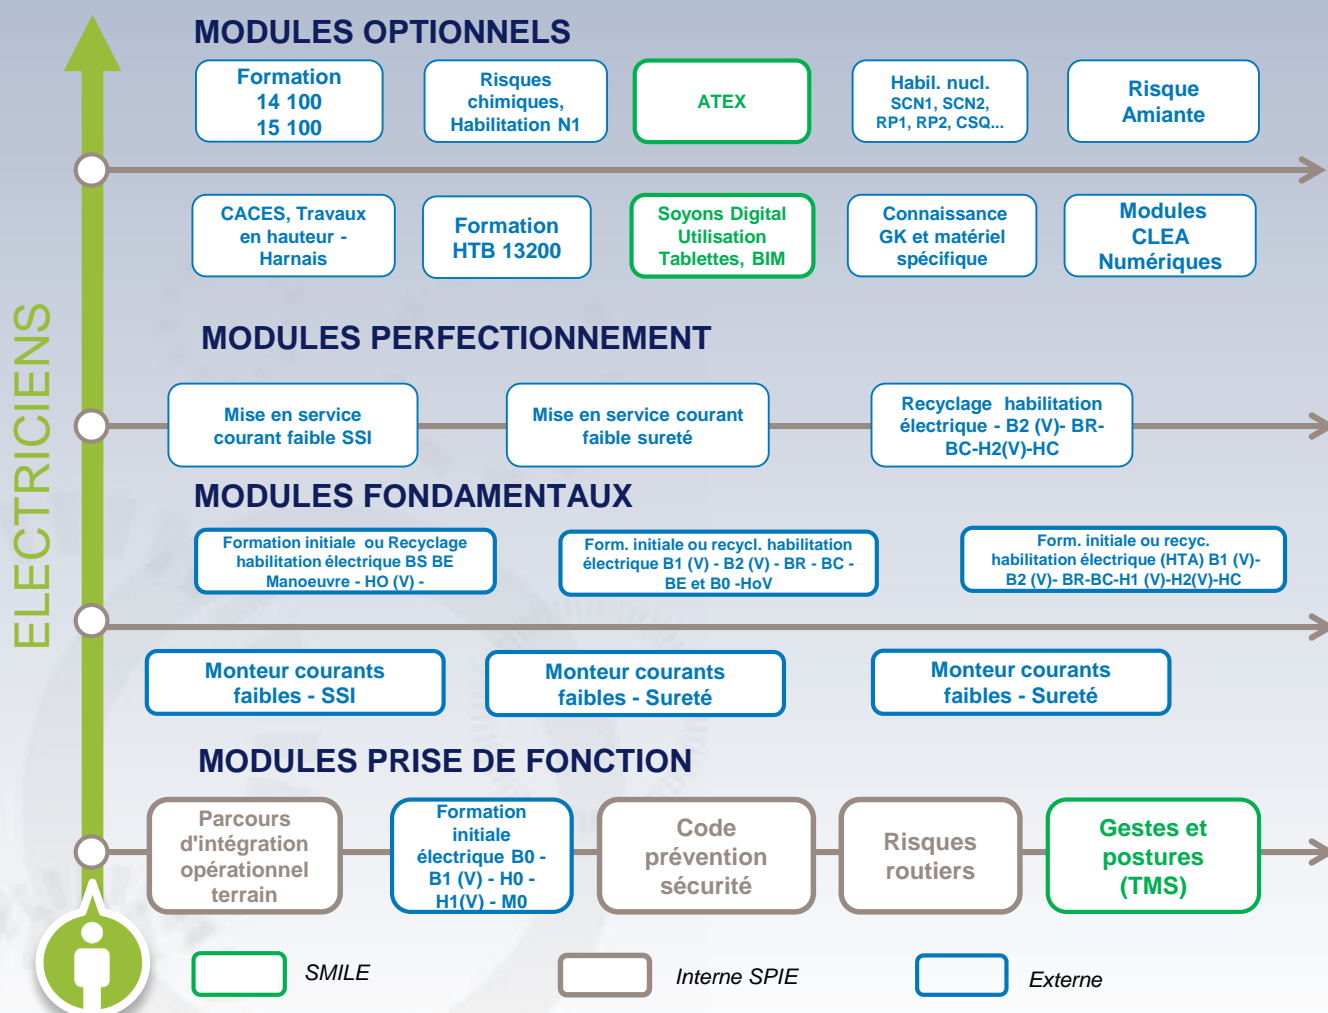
ELECTRICIENS

MODULES OPTIONNELS

Formation 14 100 15 100

Risques chimiques, Habilitation N1

ATEX

Habil. nucl. SCN1, SCN2, RP1, RP2, CSQ...

Risque Amiante

CACES, Travaux en hauteur - Harnais

Formation HTB 13200

Soyons Digital Utilisation Tablettes, BIM

Connaissance GK et matériel spécifique

Modules CLEA Numériques

MODULES PERFECTIONNEMENT

Mise en service courant faible SSI

Mise en service courant faible sureté

Recyclage habilitation électrique - B2 (V)- BR-BC-H2(V)-HC

MODULES FONDAMENTAUX

Formation initiale ou Recyclage habilitation électrique BS BE Manoeuvre - HO (V) -

Form. initiale ou recycl. habilitation électrique B1 (V) - B2 (V) - BR - BC - BE et B0 -HoV

Form. initiale ou recyc. habilitation électrique (HTA) B1 (V)- B2 (V)- BR-BC-H1 (V)-H2(V)-HC

Monteur courants faibles - SSI

Monteur courants faibles - Sureté

Monteur courants faibles - Sureté

MODULES PRISE DE FONCTION

Parcours d'intégration opérationnel terrain

Formation initiale électrique B0 - B1 (V) - H0 - H1(V) - M0

Code prévention sécurité

Risques routiers

Gestes et postures (TMS)

SMILE

Interne SPIE

Externe